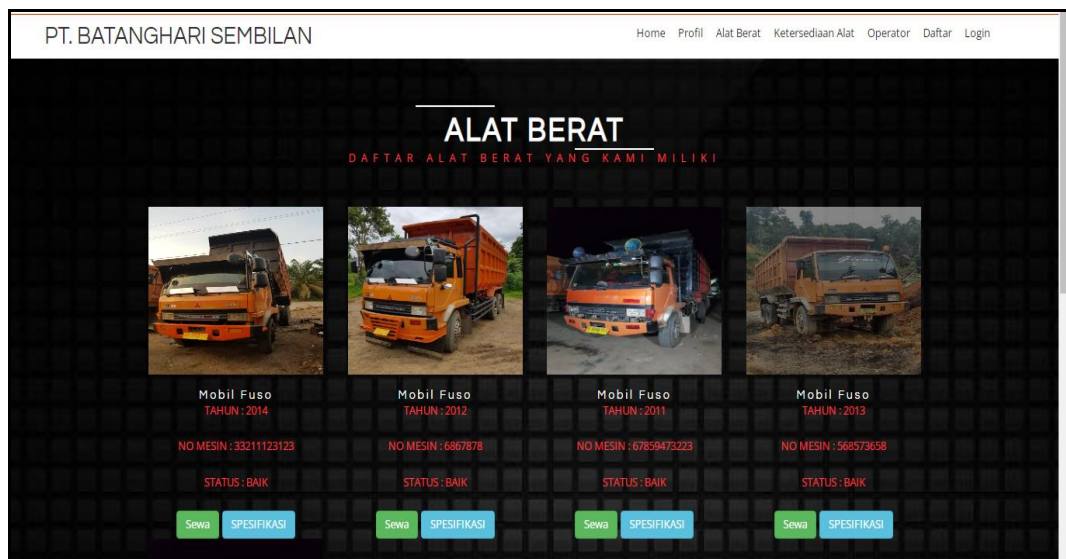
PT. BATANGHARI SEMBILAN

Home Profil Alat Berat Ketersediaan Alat Operator Daftar Login

ALAT BERAT

DAFTAR ALAT BERAT YANG KAMI MILIKI

Mobil Fuso
TAHUN : 2014

NO MESIN : 33211123123

STATUS : BAIK

Sewa SPESIFIKASI

Mobil Fuso
TAHUN : 2012

NO MESIN : 6867878

STATUS : BAIK

Sewa SPESIFIKASI

Mobil Fuso
TAHUN : 2011

NO MESIN : 67859473223

STATUS : BAIK

Sewa SPESIFIKASI

Mobil Fuso
TAHUN : 2013

NO MESIN : 568573658

STATUS : BAIK

Sewa SPESIFIKASI